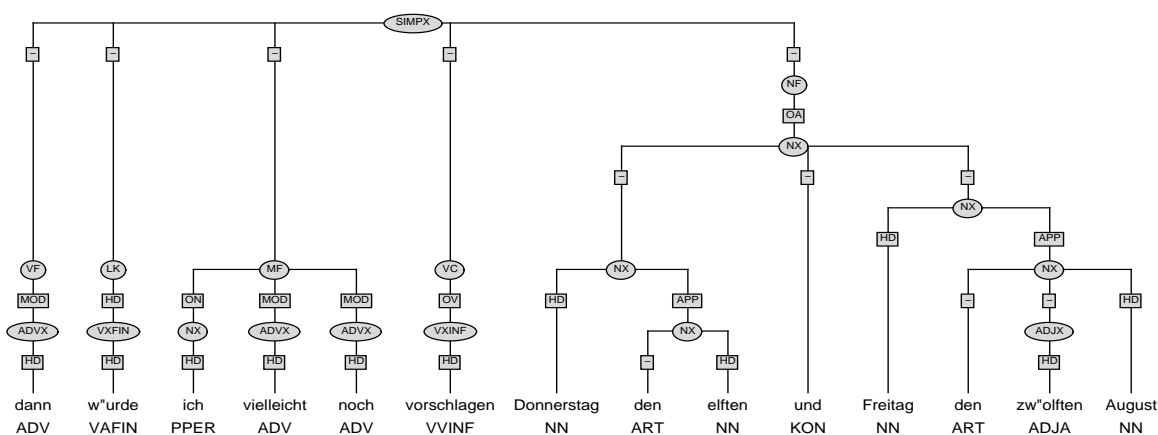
SIMPX

–
–
–
–
–

NF
OA
NX

–
–
–

NX
HD
APP

VF
LK
MF
VC
NX
NX

MOD
HD
ON
MOD
MOD
OV
HD
APP
–
–
HD

ADVX
VXFIN
NX
ADVX
ADVX
VXINF
NX
ADJX

HD
HD
HD
HD
HD
HD
–
HD
HD

dann
ADV

w"urde
VAFIN

ich
PPER

vielleicht
ADV

noch
ADV

vorschlagen
VVINF

Donnerstag
NN

den
ART

elften
NN

und
KON

Freitag
NN

den
ART

zw"olften
ADJA

August
NN